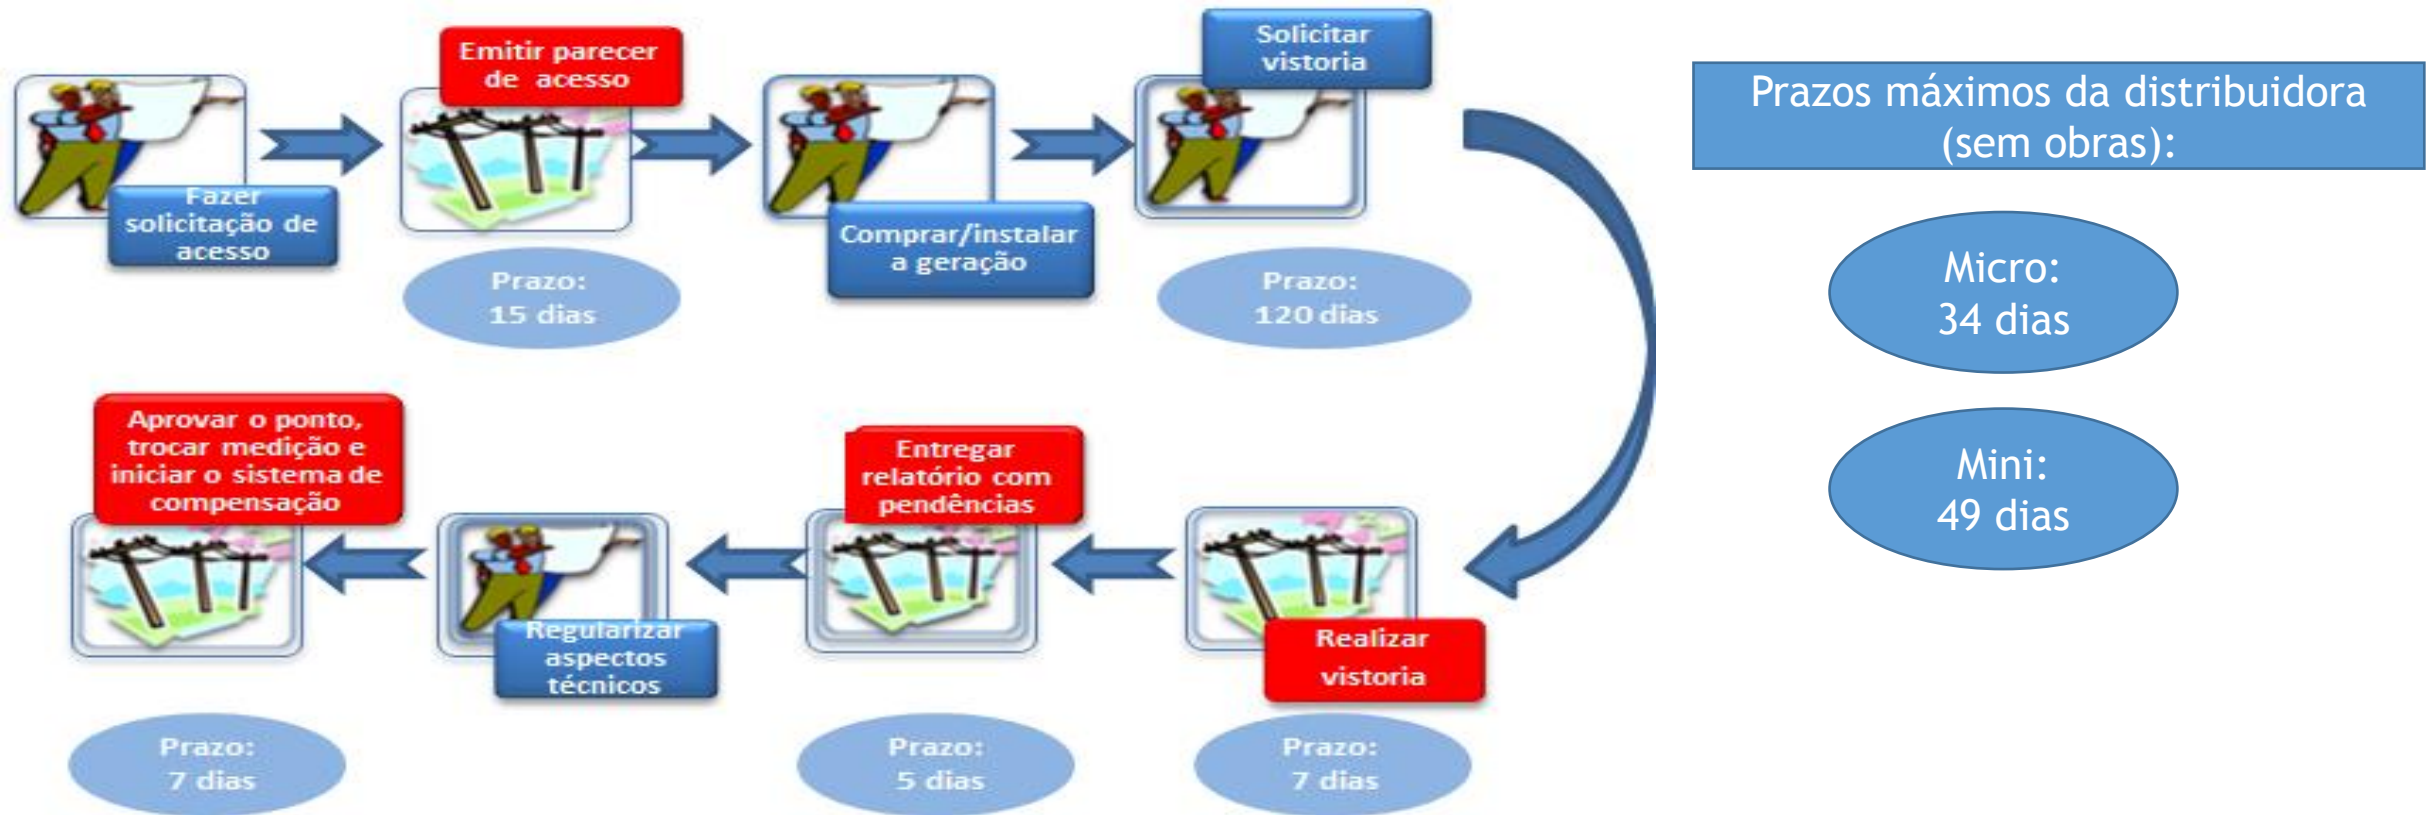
Fazer solicitação de acesso

Emitir parecer de acesso

Prazo: 15 dias

Comprar/instalar a geração

Solicitar vistoria

Prazo: 120 dias

Prazos máximos da distribuidora (sem obras):

Micro: 34 dias

Mini: 49 dias

Realizar vistoria

Prazo: 7 dias

Entregar relatório com pendências

Prazo: 5 dias

Regularizar aspectos técnicos

Aprovar o ponto, trocar medição e iniciar o sistema de compensação

Prazo: 7 dias